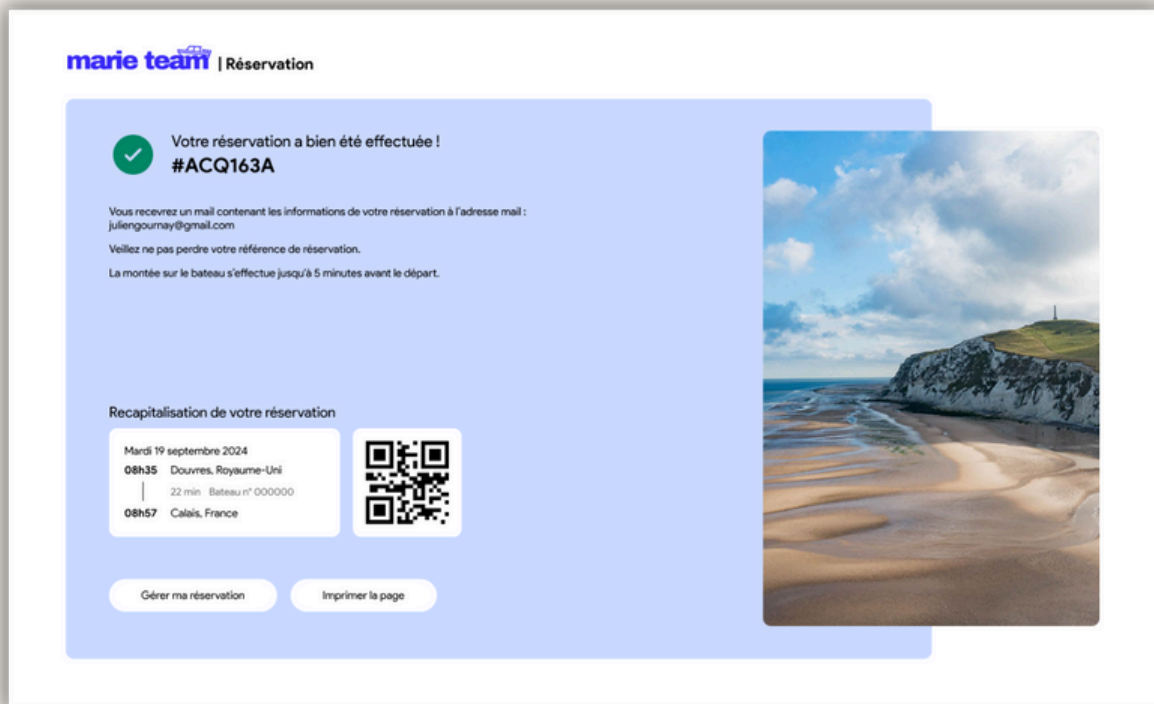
marie team | Réservation

Votre réservation a bien été effectuée !
#ACQ163A

Vous recevrez un mail contenant les informations de votre réservation à l'adresse mail : juliengournay@gmail.com

Veillez ne pas perdre votre référence de réservation.

La montée sur le bateau s'effectue jusqu'à 5 minutes avant le départ.

Recapitalisation de votre réservation

Mardi 19 septembre 2024
08h35 Douvres, Royaume-Uni
22 min Bateau n° 000000
08h57 Calais, France

Gérer ma réservation

Imprimer la page